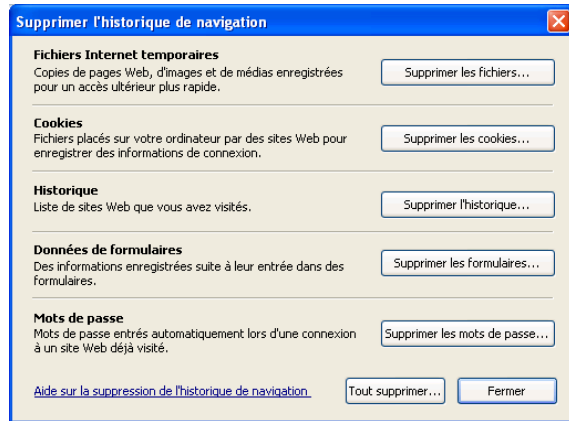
Supprimer l'historique de navigation

Fichiers Internet temporaires
Copies de pages Web, d'images et de médias enregistrées pour un accès ultérieur plus rapide.

Supprimer les fichiers...

Cookies
Fichiers placés sur votre ordinateur par des sites Web pour enregistrer des informations de connexion.

Supprimer les cookies...

Historique
Liste de sites Web que vous avez visités.

Supprimer l'historique...

Données de formulaires
Des informations enregistrées suite à leur entrée dans des formulaires.

Supprimer les formulaires...

Mots de passe
Mots de passe entrés automatiquement lors d'une connexion à un site Web déjà visité.

Supprimer les mots de passe...

Aide sur la suppression de l'historique de navigation

Tout supprimer...

Fermer